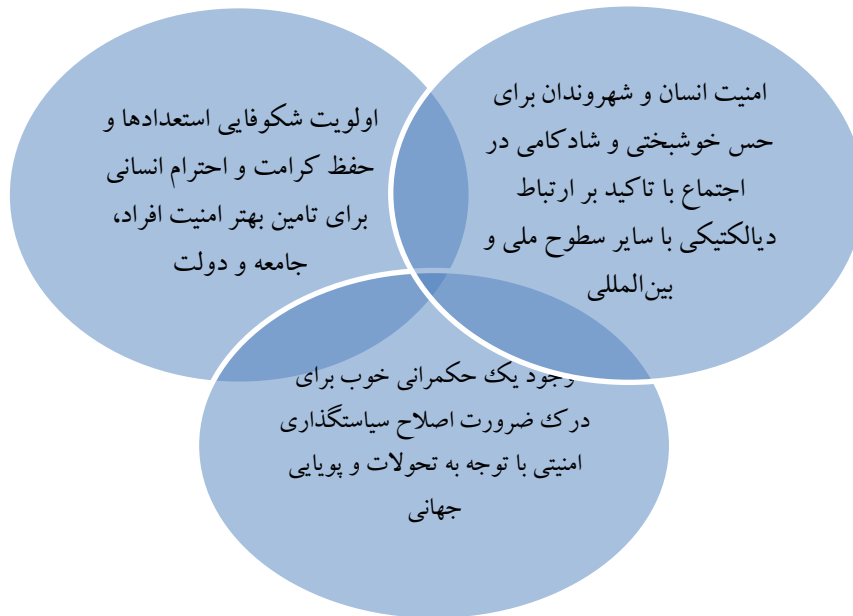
امنیت انسان و شهروندان برای حس خوشبختی و شادکامی در اجتماع با تاکید بر ارتباط دیالکتیکی با سایر سطوح ملی و بین‌المللی

اولویت شکوفایی استعدادها و حفظ کرامت و احترام انسانی برای تامین بهتر امنیت افراد، جامعه و دولت

وجود یک حکمرانی خوب برای درک ضرورت اصلاح سیاستگذاری امنیتی با توجه به تحولات و پویایی جهانی